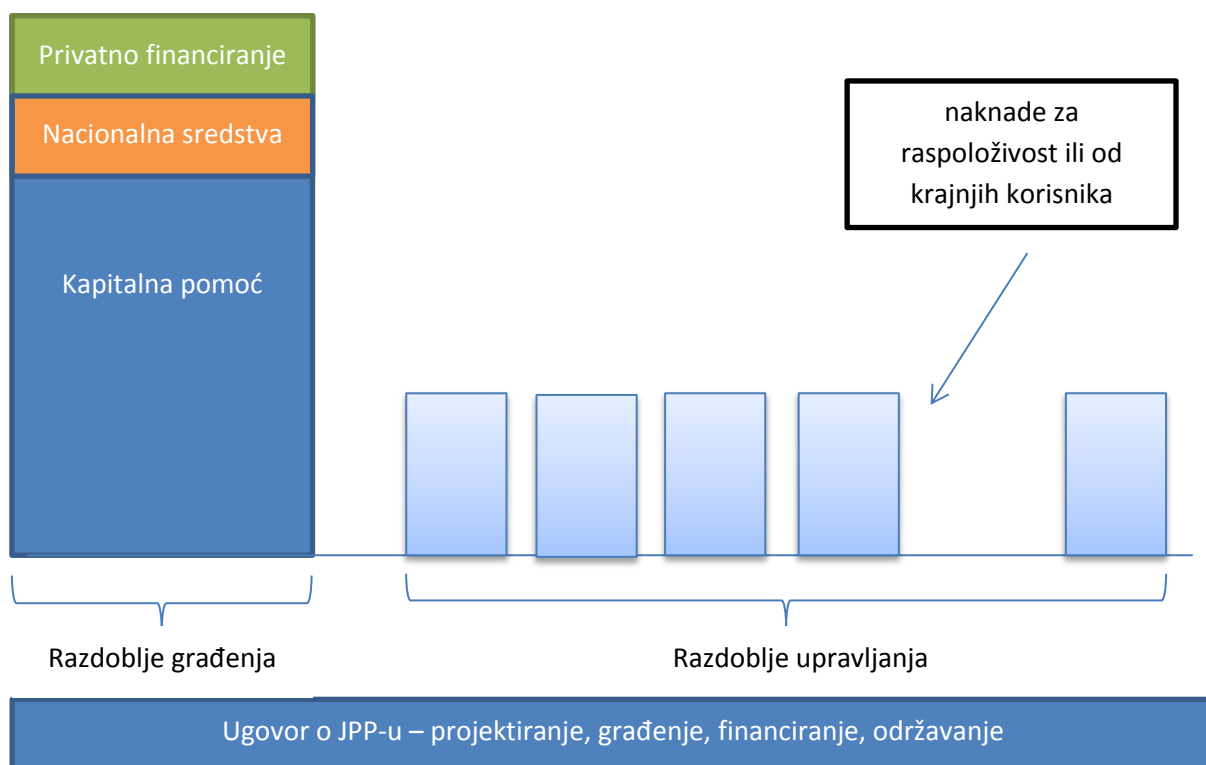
Privatno financiranje

Nacionalna sredstva

Kapitalna pomoć

naknade za raspoloživost ili od krajnjih korisnika

Razdoblje građenja

Razdoblje upravljanja

Ugovor o JPP-u – projektiranje, građenje, financiranje, održavanje